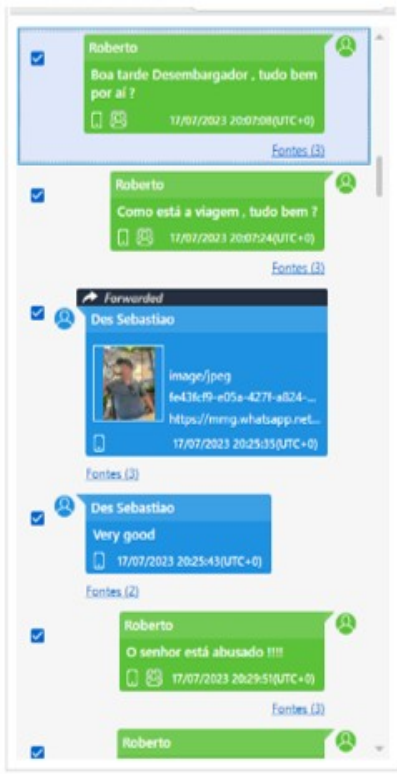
Roberto

Boa tarde Desembargador , tudo bem por aí ?

17/07/2023 20:07:08(UTC+0)

Fontes (3)

Roberto

Como está a viagem , tudo bem ?

17/07/2023 20:07:24(UTC+0)

Fontes (3)

Forwarded

Des Sebastiao

image/jpeg

fe43fcf9-e05a-427f-a824-...

https://mmg.whatsapp.net...

17/07/2023 20:25:35(UTC+0)

Fontes (3)

Des Sebastiao

Very good

17/07/2023 20:25:43(UTC+0)

Fontes (2)

Roberto

O senhor está abusado !!!!

17/07/2023 20:29:51(UTC+0)

Fontes (3)

Roberto